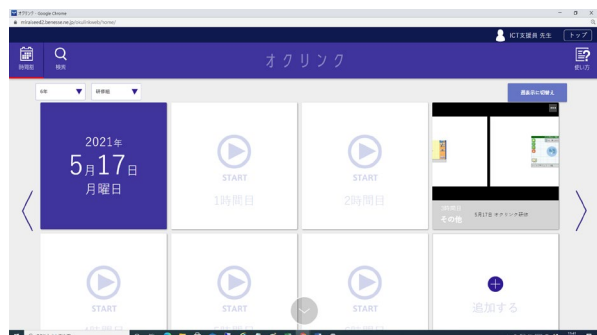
オクリンク - Google Chrome
miraiseed2.benesse.ne.jp/okulink/web/home/

ICT支援員 先生
トップ

時間割
検索
オクリンク
使い方

年度
研修組
履歴表示に切替え

2021年
5月17日
月曜日

START
1時間目

START
2時間目

その他
5月17日 オクリンク研修

START

START

START

追加する